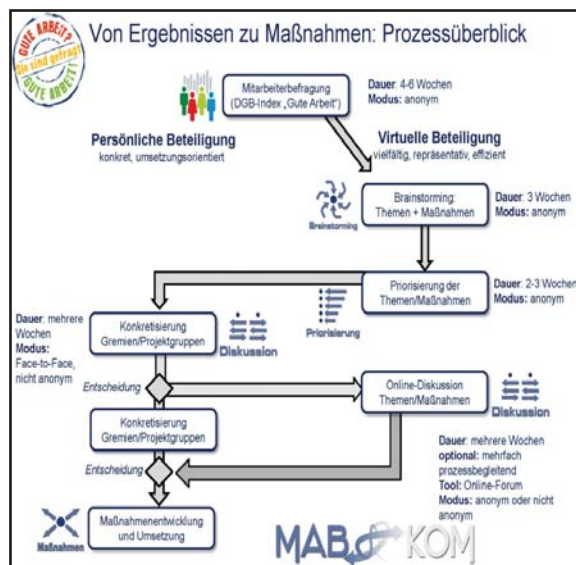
GUTE ARBEIT? Sie sind gefragt GUTE ARBEIT

Von Ergebnissen zu Maßnahmen: Prozessüberblick

Mitarbeiterbefragung (DGB-Index „Gute Arbeit")

Dauer: 4-6 Wochen
Modus: anonym

Persönliche Beteiligung
konkret, umsetzungsorientiert

Virtuelle Beteiligung
vielfältig, repräsentativ, effizient

Brainstorming

Brainstorming: Themen + Maßnahmen

Dauer: 3 Wochen
Modus: anonym

Priorisierung der Themen/Maßnahmen

Dauer: 2-3 Wochen
Modus: anonym

Priorisierung

Dauer: mehrere Wochen
Modus: Face-to-Face, nicht anonym

Konkretisierung Gremien/Projektgruppen

Diskussion

Entscheidung

Online-Diskussion Themen/Maßnahmen

Diskussion

Konkretisierung Gremien/Projektgruppen

Dauer: mehrere Wochen
optional: mehrfach prozessbegleitend
Tool: Online-Forum
Modus: anonym oder nicht anonym

Entscheidung

Maßnahmen

Maßnahmenentwicklung und Umsetzung

MAB KOM